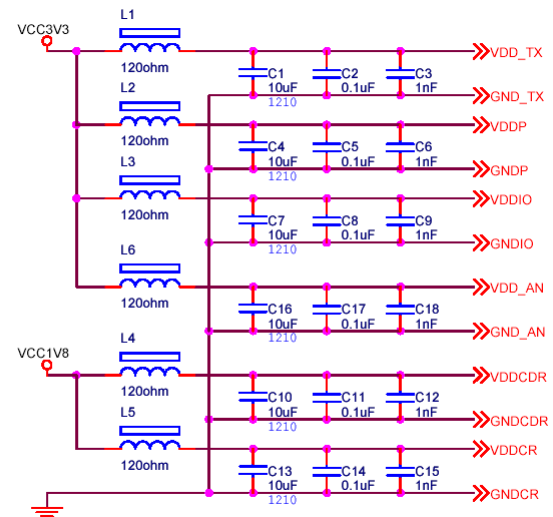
VCC3V3
L1
120ohm
C1
10uF
1210
C2
0.1uF
C3
1nF
VDD_TX
GND_TX
L2
120ohm
C4
10uF
1210
C5
0.1uF
C6
1nF
VDDP
GNDP
L3
120ohm
C7
10uF
1210
C8
0.1uF
C9
1nF
VDDIO
GNDIO
L6
120ohm
C16
10uF
1210
C17
0.1uF
C18
1nF
VDD_AN
GND_AN
VCC1V8
L4
120ohm
C10
10uF
1210
C11
0.1uF
C12
1nF
VDDCDR
GNDCDR
L5
120ohm
C13
10uF
1210
C14
0.1uF
C15
1nF
VDDCR
GNDCR